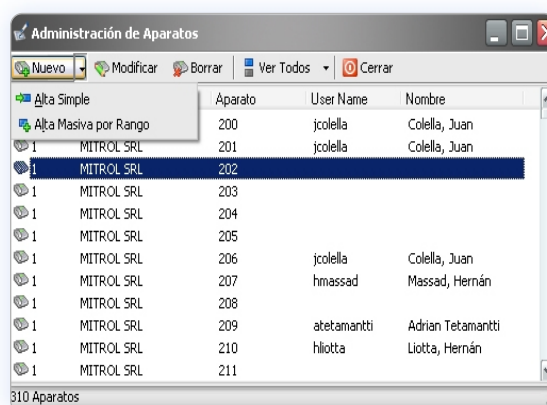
Administración de Aparatos

Nuevo | Modificar | Borrar | Ver Todos | Cerrar

Alta Simple
Alta Masiva por Rango

| | | Aparato | User Name | Nombre |
|---|---|---|---|---|
| | | 200 | jcolella | Colella, Juan |
| 1 | MITROL SRL | 201 | jcolella | Colella, Juan |
| 1 | MITROL SRL | 202 | | |
| 1 | MITROL SRL | 203 | | |
| 1 | MITROL SRL | 204 | | |
| 1 | MITROL SRL | 205 | | |
| 1 | MITROL SRL | 206 | jcolella | Colella, Juan |
| 1 | MITROL SRL | 207 | hmassad | Massad, Hernán |
| 1 | MITROL SRL | 208 | | |
| 1 | MITROL SRL | 209 | atetamantti | Adrian Tetamantti |
| 1 | MITROL SRL | 210 | hliotta | Liotta, Hernán |
| 1 | MITROL SRL | 211 | | |

310 Aparatos